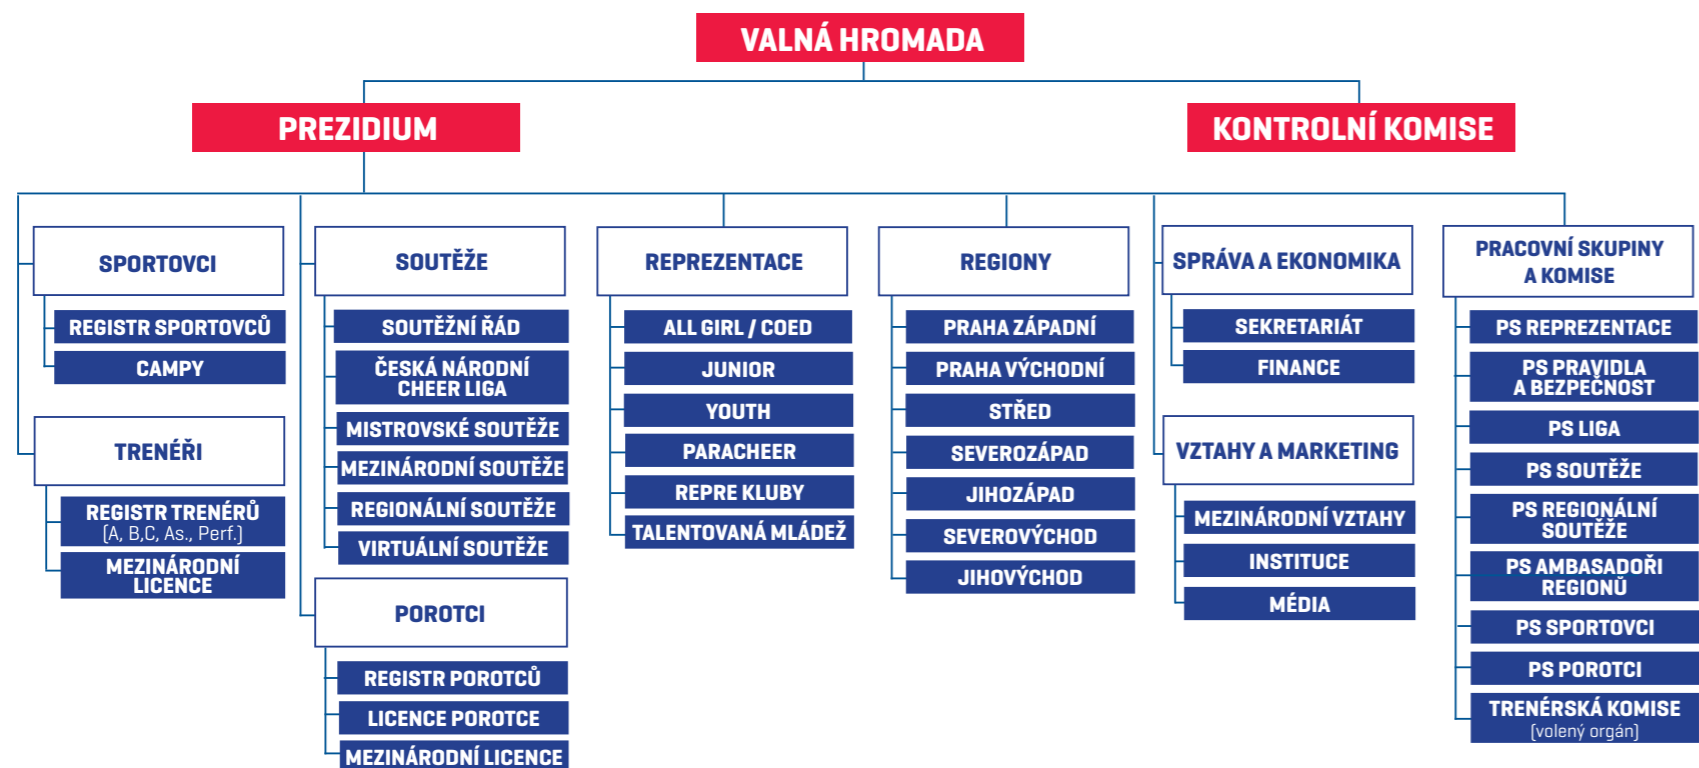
VALNÁ HROMADA

PREZIDIUM

KONTROLNÍ KOMISE

SPORTOVCI

REGISTR SPORTOVCŮ

CAMPY

TRENÉŘI

REGISTR TRENÉRŮ
(A, B,C, As., Perf.)

MEZINÁRODNÍ LICENCE

SOUTĚŽE

SOUTĚŽNÍ ŘÁD

ČESKÁ NÁRODNÍ CHEER LIGA

MISTROVSKÉ SOUTĚŽE

MEZINÁRODNÍ SOUTĚŽE

REGIONÁLNÍ SOUTĚŽE

VIRTUÁLNÍ SOUTĚŽE

POROTCI

REGISTR POROTCŮ

LICENCE POROTCE

MEZINÁRODNÍ LICENCE

REPREZENTACE

ALL GIRL / COED

JUNIOR

YOUTH

PARACHEER

REPRE KLUBY

TALENTOVANÁ MLÁDEŽ

REGIONY

PRAHA ZÁPADNÍ

PRAHA VÝCHODNÍ

STŘED

SEVEROZÁPAD

JIHOZÁPAD

SEVEROVÝCHOD

JIHOVÝCHOD

SPRÁVA A EKONOMIKA

SEKRETARIÁT

FINANCE

VZTAHY A MARKETING

MEZINÁRODNÍ VZTAHY

INSTITUCE

MÉDIA

PRACOVNÍ SKUPINY A KOMISE

PS REPREZENTACE

PS PRAVIDLA A BEZPEČNOST

PS LIGA

PS SOUTĚŽE

PS REGIONÁLNÍ SOUTĚŽE

PS AMBASADOŘI REGIONŮ

PS SPORTOVCI

PS POROTCI

TRENÉRSKÁ KOMISE
(volený orgán)